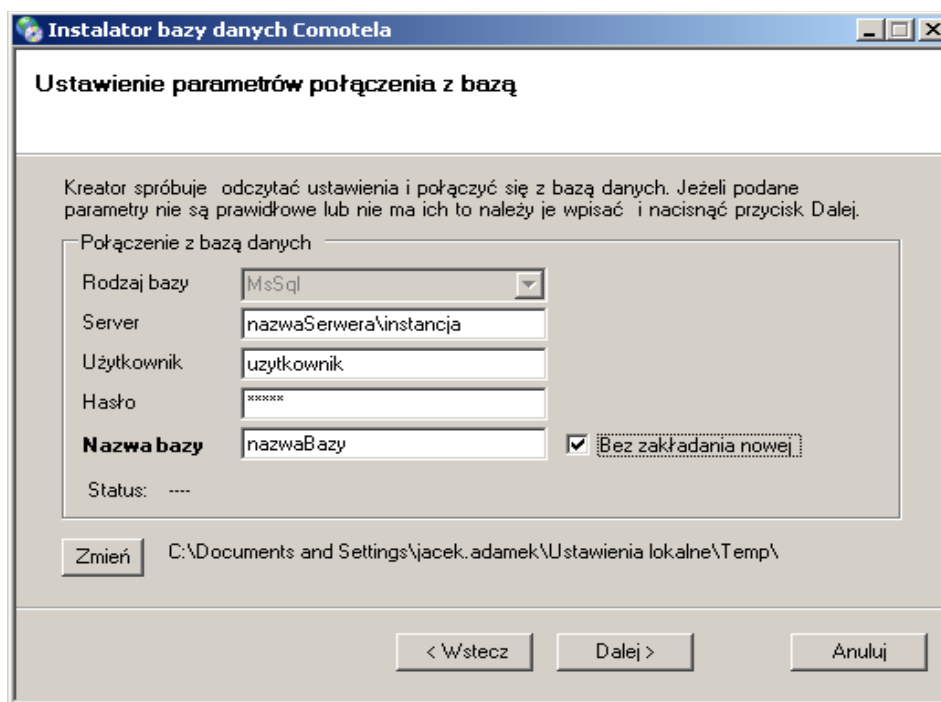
Instalator bazy danych Comotela

Ustawienie parametrów połączenia z bazą

Kreator spróbuje odczytać ustawienia i połączyć się z bazą danych. Jeżeli podane parametry nie są prawidłowe lub nie ma ich to należy je wpisać i nacisnąć przycisk Dalej.

Połączenie z bazą danych

Rodzaj bazy MsSql

Server nazwaSerwera\instancja

Użytkownik uzytkownik

Hasło *****

Nazwa bazy nazwaBazy

Bez zakładania nowej

Status: ----

Zmień C:\Documents and Settings\jacek.adamek\Ustawienia lokalne\Temp\

< Wstecz Dalej > Anuluj